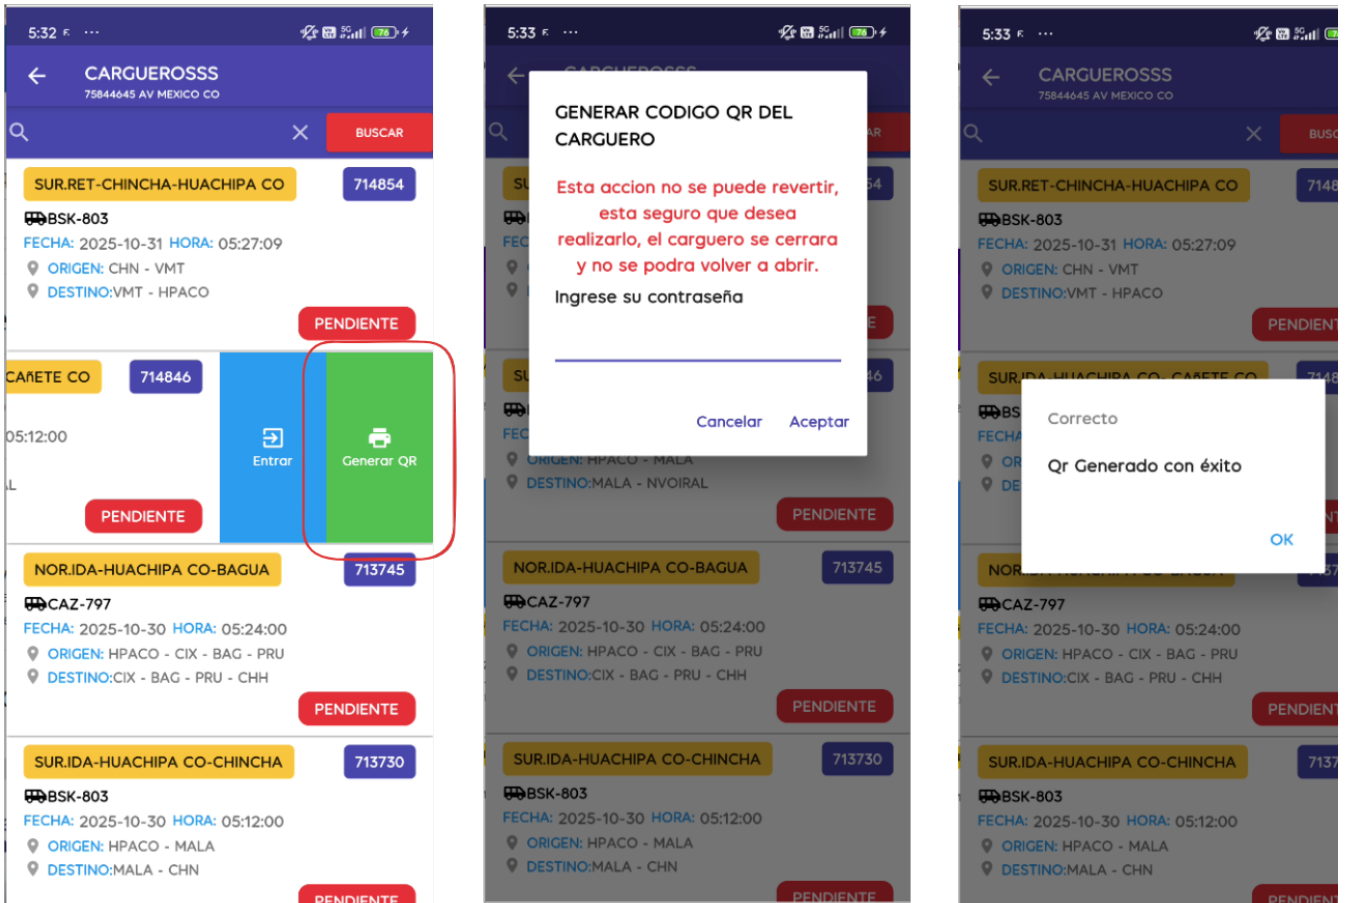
5:32 ···

CARGUEROSSS
75844645 AV MEXICO CO

BUSCAR

SUR.RET-CHINCHA-HUACHIPA CO
714854
BSK-803
FECHA: 2025-10-31 HORA: 05:27:09
ORIGEN: CHN - VMT
DESTINO:VMT - HPACO
PENDIENTE

CAÑETE CO
714846
05:12:00
L
PENDIENTE
Entrar
Generar QR

NOR.IDA-HUACHIPA CO-BAGUA
713745
CAZ-797
FECHA: 2025-10-30 HORA: 05:24:00
ORIGEN: HPACO - CIX - BAG - PRU
DESTINO:CIX - BAG - PRU - CHH
PENDIENTE

SUR.IDA-HUACHIPA CO-CHINCHA
713730
BSK-803
FECHA: 2025-10-30 HORA: 05:12:00
ORIGEN: HPACO - MALA
DESTINO:MALA - CHN
PENDIENTE

5:33 ···

GENERAR CODIGO QR DEL CARGUERO

Esta accion no se puede revertir, esta seguro que desea realizarlo, el carguero se cerrara y no se podra volver a abrir.

Ingrese su contraseña

Cancelar Aceptar

ORIGEN: HPACO - MALA
DESTINO:MALA - NVOIRAL
PENDIENTE

NOR.IDA-HUACHIPA CO-BAGUA
713745
CAZ-797
FECHA: 2025-10-30 HORA: 05:24:00
ORIGEN: HPACO - CIX - BAG - PRU
DESTINO:CIX - BAG - PRU - CHH
PENDIENTE

SUR.IDA-HUACHIPA CO-CHINCHA
713730
BSK-803
FECHA: 2025-10-30 HORA: 05:12:00
ORIGEN: HPACO - MALA
DESTINO:MALA - CHN
PENDIENTE

5:33 ···

CARGUEROSSS
75844645 AV MEXICO CO

BUSC

SUR.RET-CHINCHA-HUACHIPA CO
7148
BSK-803
FECHA: 2025-10-31 HORA: 05:27:09
ORIGEN: CHN - VMT
DESTINO:VMT - HPACO
PENDIENT

Correcto

Qr Generado con éxito

OK

CAZ-797
FECHA: 2025-10-30 HORA: 05:24:00
ORIGEN: HPACO - CIX - BAG - PRU
DESTINO:CIX - BAG - PRU - CHH
PENDIENT

SUR.IDA-HUACHIPA CO-CHINCHA
7137
BSK-803
FECHA: 2025-10-30 HORA: 05:12:00
ORIGEN: HPACO - MALA
DESTINO:MALA - CHN
PENDIENT